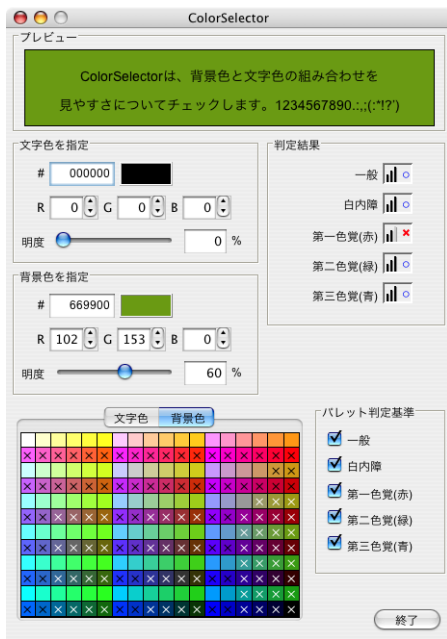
ColorSelector

プレビュー

ColorSelectorは、背景色と文字色の組み合わせを見やすさについてチェックします。1234567890.:,;(:*!?')

文字色を指定

# 000000

R 0 G 0 B 0

明度 0 %

背景色を指定

# 669900

R 102 G 153 B 0

明度 60 %

判定結果

一般 ○

白内障 ○

第一色覚(赤) ×

第二色覚(緑) ○

第三色覚(青) ○

文字色 背景色

パレット判定基準

一般

白内障

第一色覚(赤)

第二色覚(緑)

第三色覚(青)

終了